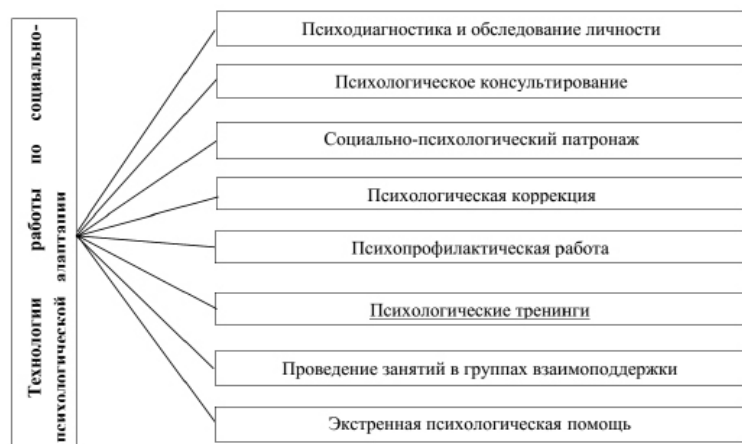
Технологии работы по социально-психологической адаптации

Психодиагностика и обследование личности

Психологическое консультирование

Социально-психологический патронаж

Психологическая коррекция

Психопрофилактическая работа

Психологические тренинги

Проведение занятий в группах взаимоподдержки

Экстренная психологическая помощь